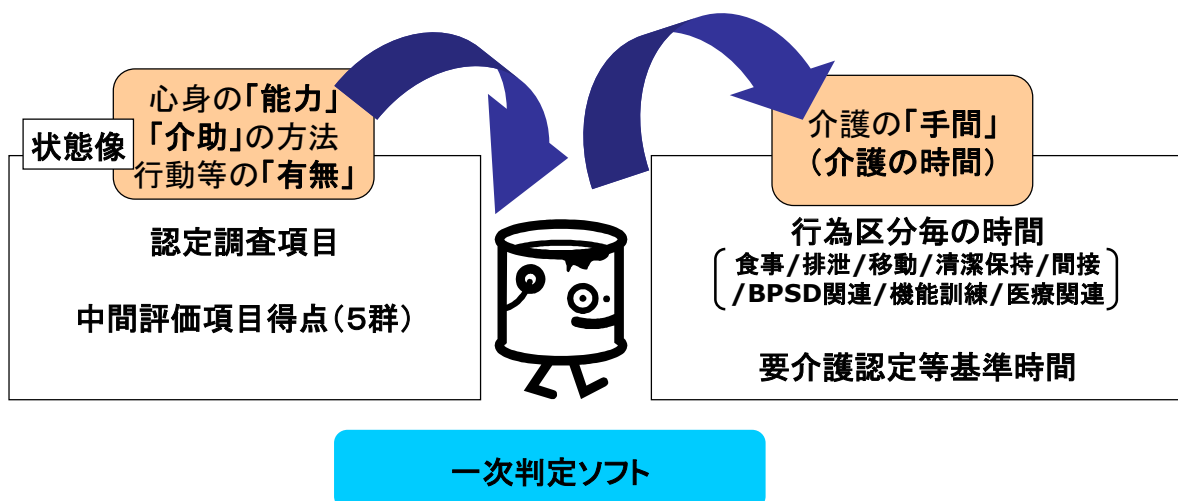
心身の「能力」
「介助」の方法
行動等の「有無」

状態像

認定調査項目

中間評価項目得点（5群）

介護の「手間」
（介護の時間）

行為区分毎の時間
（食事/排泄/移動/清潔保持/間接
/BPSD関連/機能訓練/医療関連）

要介護認定等基準時間

一次判定ソフト